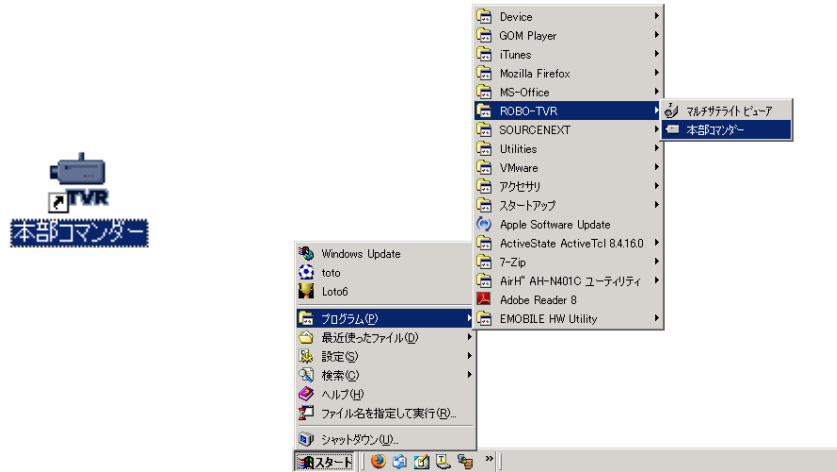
TVR
本部コマンダー

Windows Update
toto
Loto6
プログラム(P)
最近使ったファイル(D)
設定(S)
検索(C)
ヘルプ(H)
ファイル名を指定して実行(R)...
シャットダウン(U)...

Device
GOM Player
iTunes
Mozilla Firefox
MS-Office
ROBO-TVR
SOURCENEXT
Utilities
VMware
アクセサリ
スタートアップ
Apple Software Update
ActiveState ActiveTcl 8.4.16.0
7-Zip
AirH" AH-N401C ユーティリティ
Adobe Reader 8
EMOBILE HW Utility

マルチサテライト ビューア
本部コマンダー

スタート